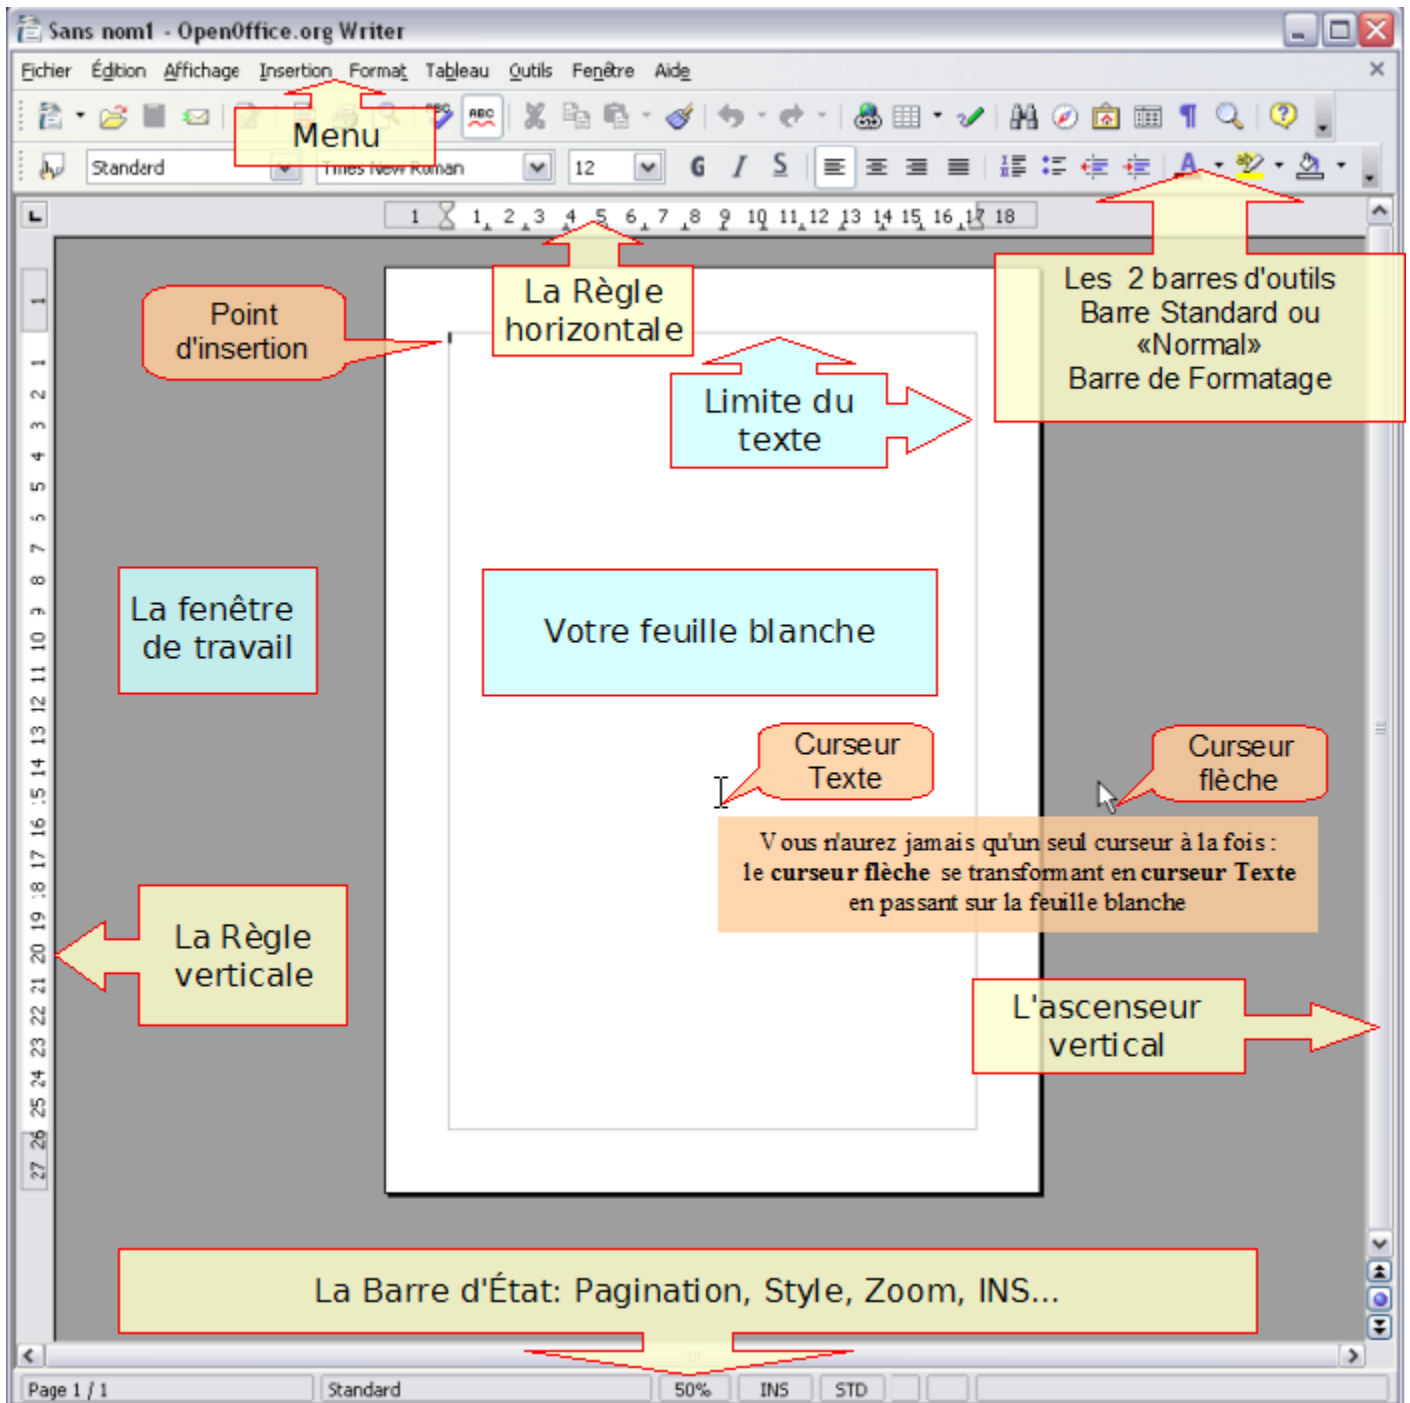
Sans nom1 - OpenOffice.org Writer

Fichier Édition Affichage Insertion Format Tableau Outils Fenêtre Aide

Menu

Standard Times New Roman 12

1 1 2 3 4 5 6 7 8 9 10 11 12 13 14 15 16 17 18

Point d'insertion

La Règle horizontale

Limite du texte

Les 2 barres d'outils Barre Standard ou «Normal» Barre de Formatage

La fenêtre de travail

Votre feuille blanche

Curseur Texte

Curseur flèche

Vous n'aurez jamais qu'un seul curseur à la fois : le **curseur flèche** se transformant en **curseur Texte** en passant sur la feuille blanche

La Règle verticale

L'ascenseur vertical

La Barre d'État: Pagination, Style, Zoom, INS...

Page 1 / 1 Standard 50% INS STD